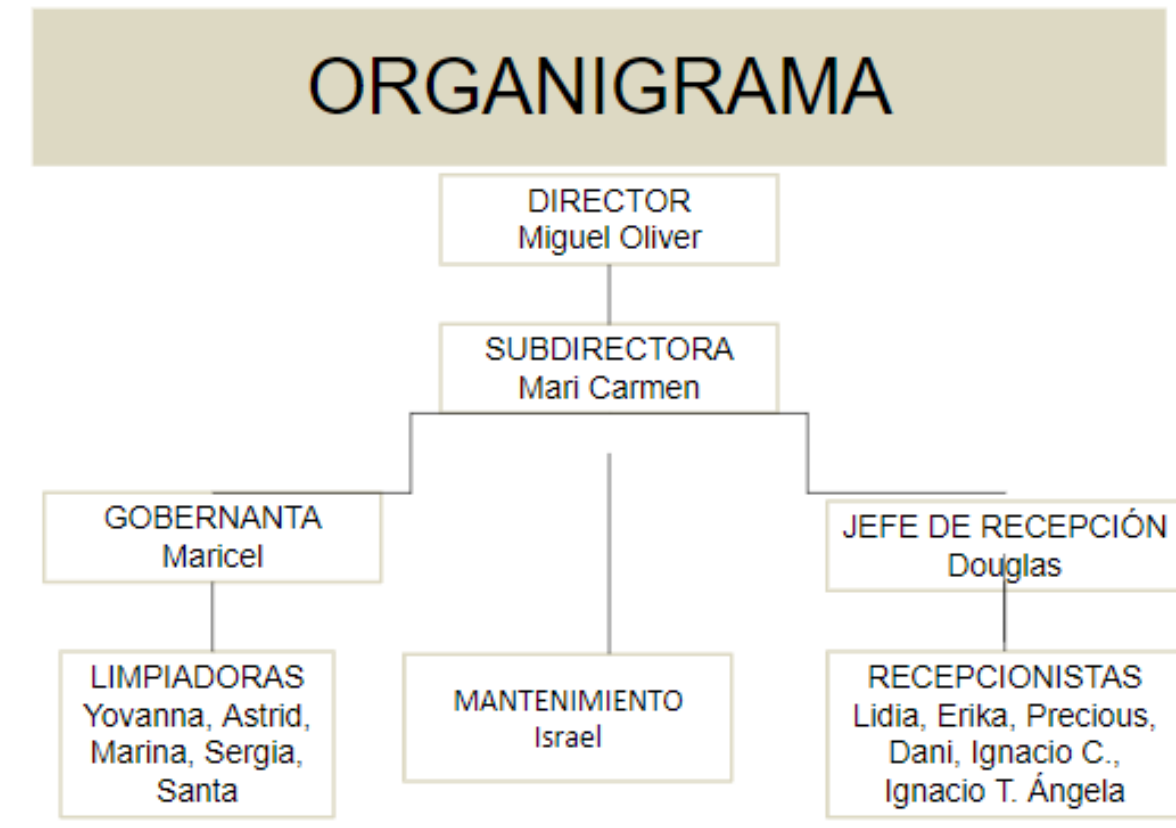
ORGANIGRAMA

DIRECTOR
Miguel Oliver

SUBDIRECTORA
Mari Carmen

GOBERNANTA
Maricel

JEFE DE RECEPCIÓN
Douglas

LIMPIADORAS
Yovanna, Astrid, Marina, Sergia, Santa

MANTENIMIENTO
Israel

RECEPCIONISTAS
Lidia, Erika, Precious, Dani, Ignacio C., Ignacio T. Ángela